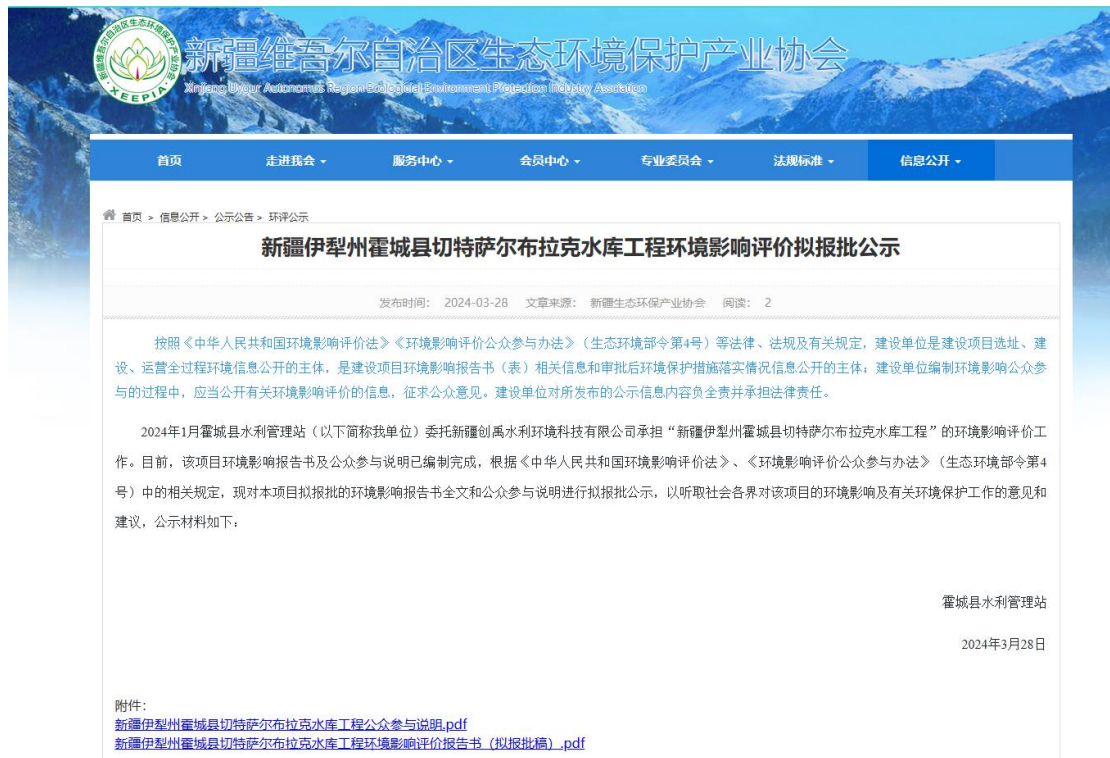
新疆维吾尔自治区生态环境保护产业协会
Xinjiang Uygur Autonomous Region Ecological Environment Protection Industry Association
XEEPIA

首页 走进我会 ▾ 服务中心 ▾ 会员中心 ▾ 专业委员会 ▾ 法规标准 ▾ 信息公开 ▾

首页 > 信息公开 > 公示公告 > 环评公示

新疆伊犁州霍城县切特萨尔布拉克水库工程环境影响评价拟报批公示

发布时间: 2024-03-28 文章来源: 新疆生态环保产业协会 阅读: 2

按照《中华人民共和国环境影响评价法》《环境影响评价公众参与办法》（生态环境部令第4号）等法律、法规及有关规定，建设单位是建设项目选址、建设、运营全过程环境信息公开的主体，是建设项目环境影响报告书（表）相关信息和审批后环境保护措施落实情况信息公开的主体；建设单位编制环境影响公众参与的过程中，应当公开有关环境影响评价的信息，征求公众意见。建设单位对所发布的公示信息内容负全责并承担法律责任。

2024年1月霍城县水利管理站（以下简称我单位）委托新疆创禹水利环境科技有限公司承担“新疆伊犁州霍城县切特萨尔布拉克水库工程”的环境影响评价工作。目前，该项目环境影响报告书及公众参与说明已编制完成，根据《中华人民共和国环境影响评价法》、《环境影响评价公众参与办法》（生态环境部令第4号）中的相关规定，现对本项目拟报批的环境影响报告书全文和公众参与说明进行拟报批公示，以听取社会各界对该项目的环境影响及有关环境保护工作的意见和建议，公示材料如下：

霍城县水利管理站

2024年3月28日

附件:
新疆伊犁州霍城县切特萨尔布拉克水库工程公众参与说明.pdf
新疆伊犁州霍城县切特萨尔布拉克水库工程环境影响评价报告书（拟报批稿）.pdf